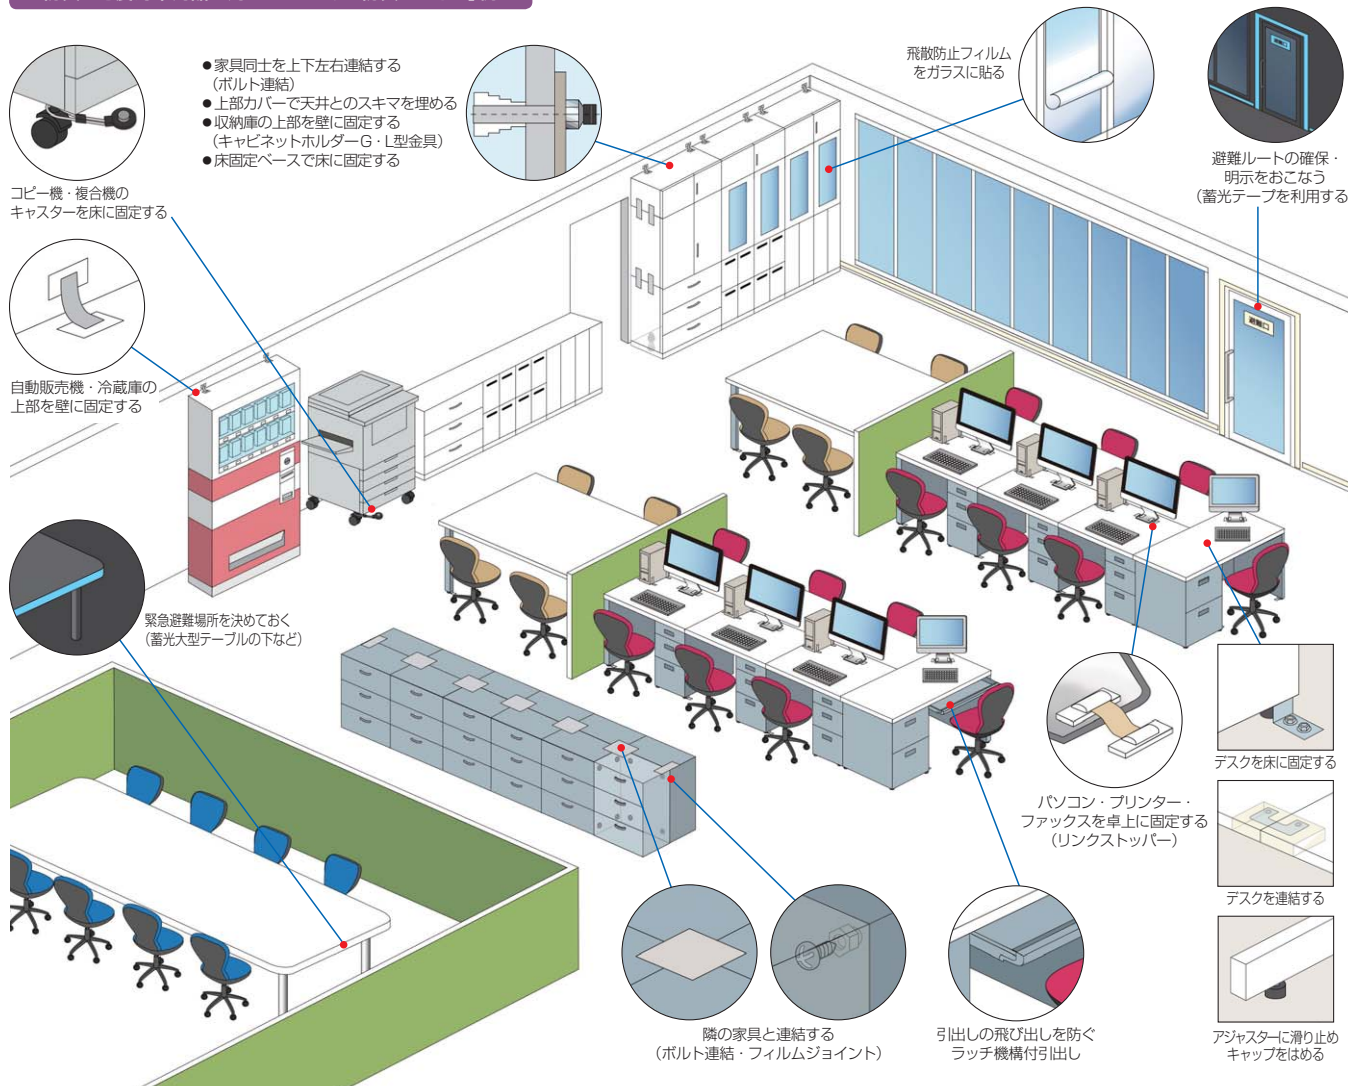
●家具同士を上下左右連結する（ボルト連結）
●上部カバーで天井とのスキマを埋める
●収納庫の上部を壁に固定する（キャビネットホルダーG・L型金具）
●床固定ベースで床に固定する

飛散防止フィルムをガラスに貼る

コピー機・複合機のキャスターを床に固定する

避難ルートの確保・明示をおこなう（蓄光テープを利用する）

非常口

自動販売機・冷蔵庫の上部を壁に固定する

緊急避難場所を決めておく（蓄光大型テーブルの下など）

デスクを床に固定する

パソコン・プリンター・ファックスを卓上に固定する（リンクストッパー）

デスクを連結する

隣の家具と連結する（ボルト連結・フィルムジョイント）

引出しの飛び出しを防ぐラッチ機構付引出し

アジャスターに滑り止めキャップをはめる